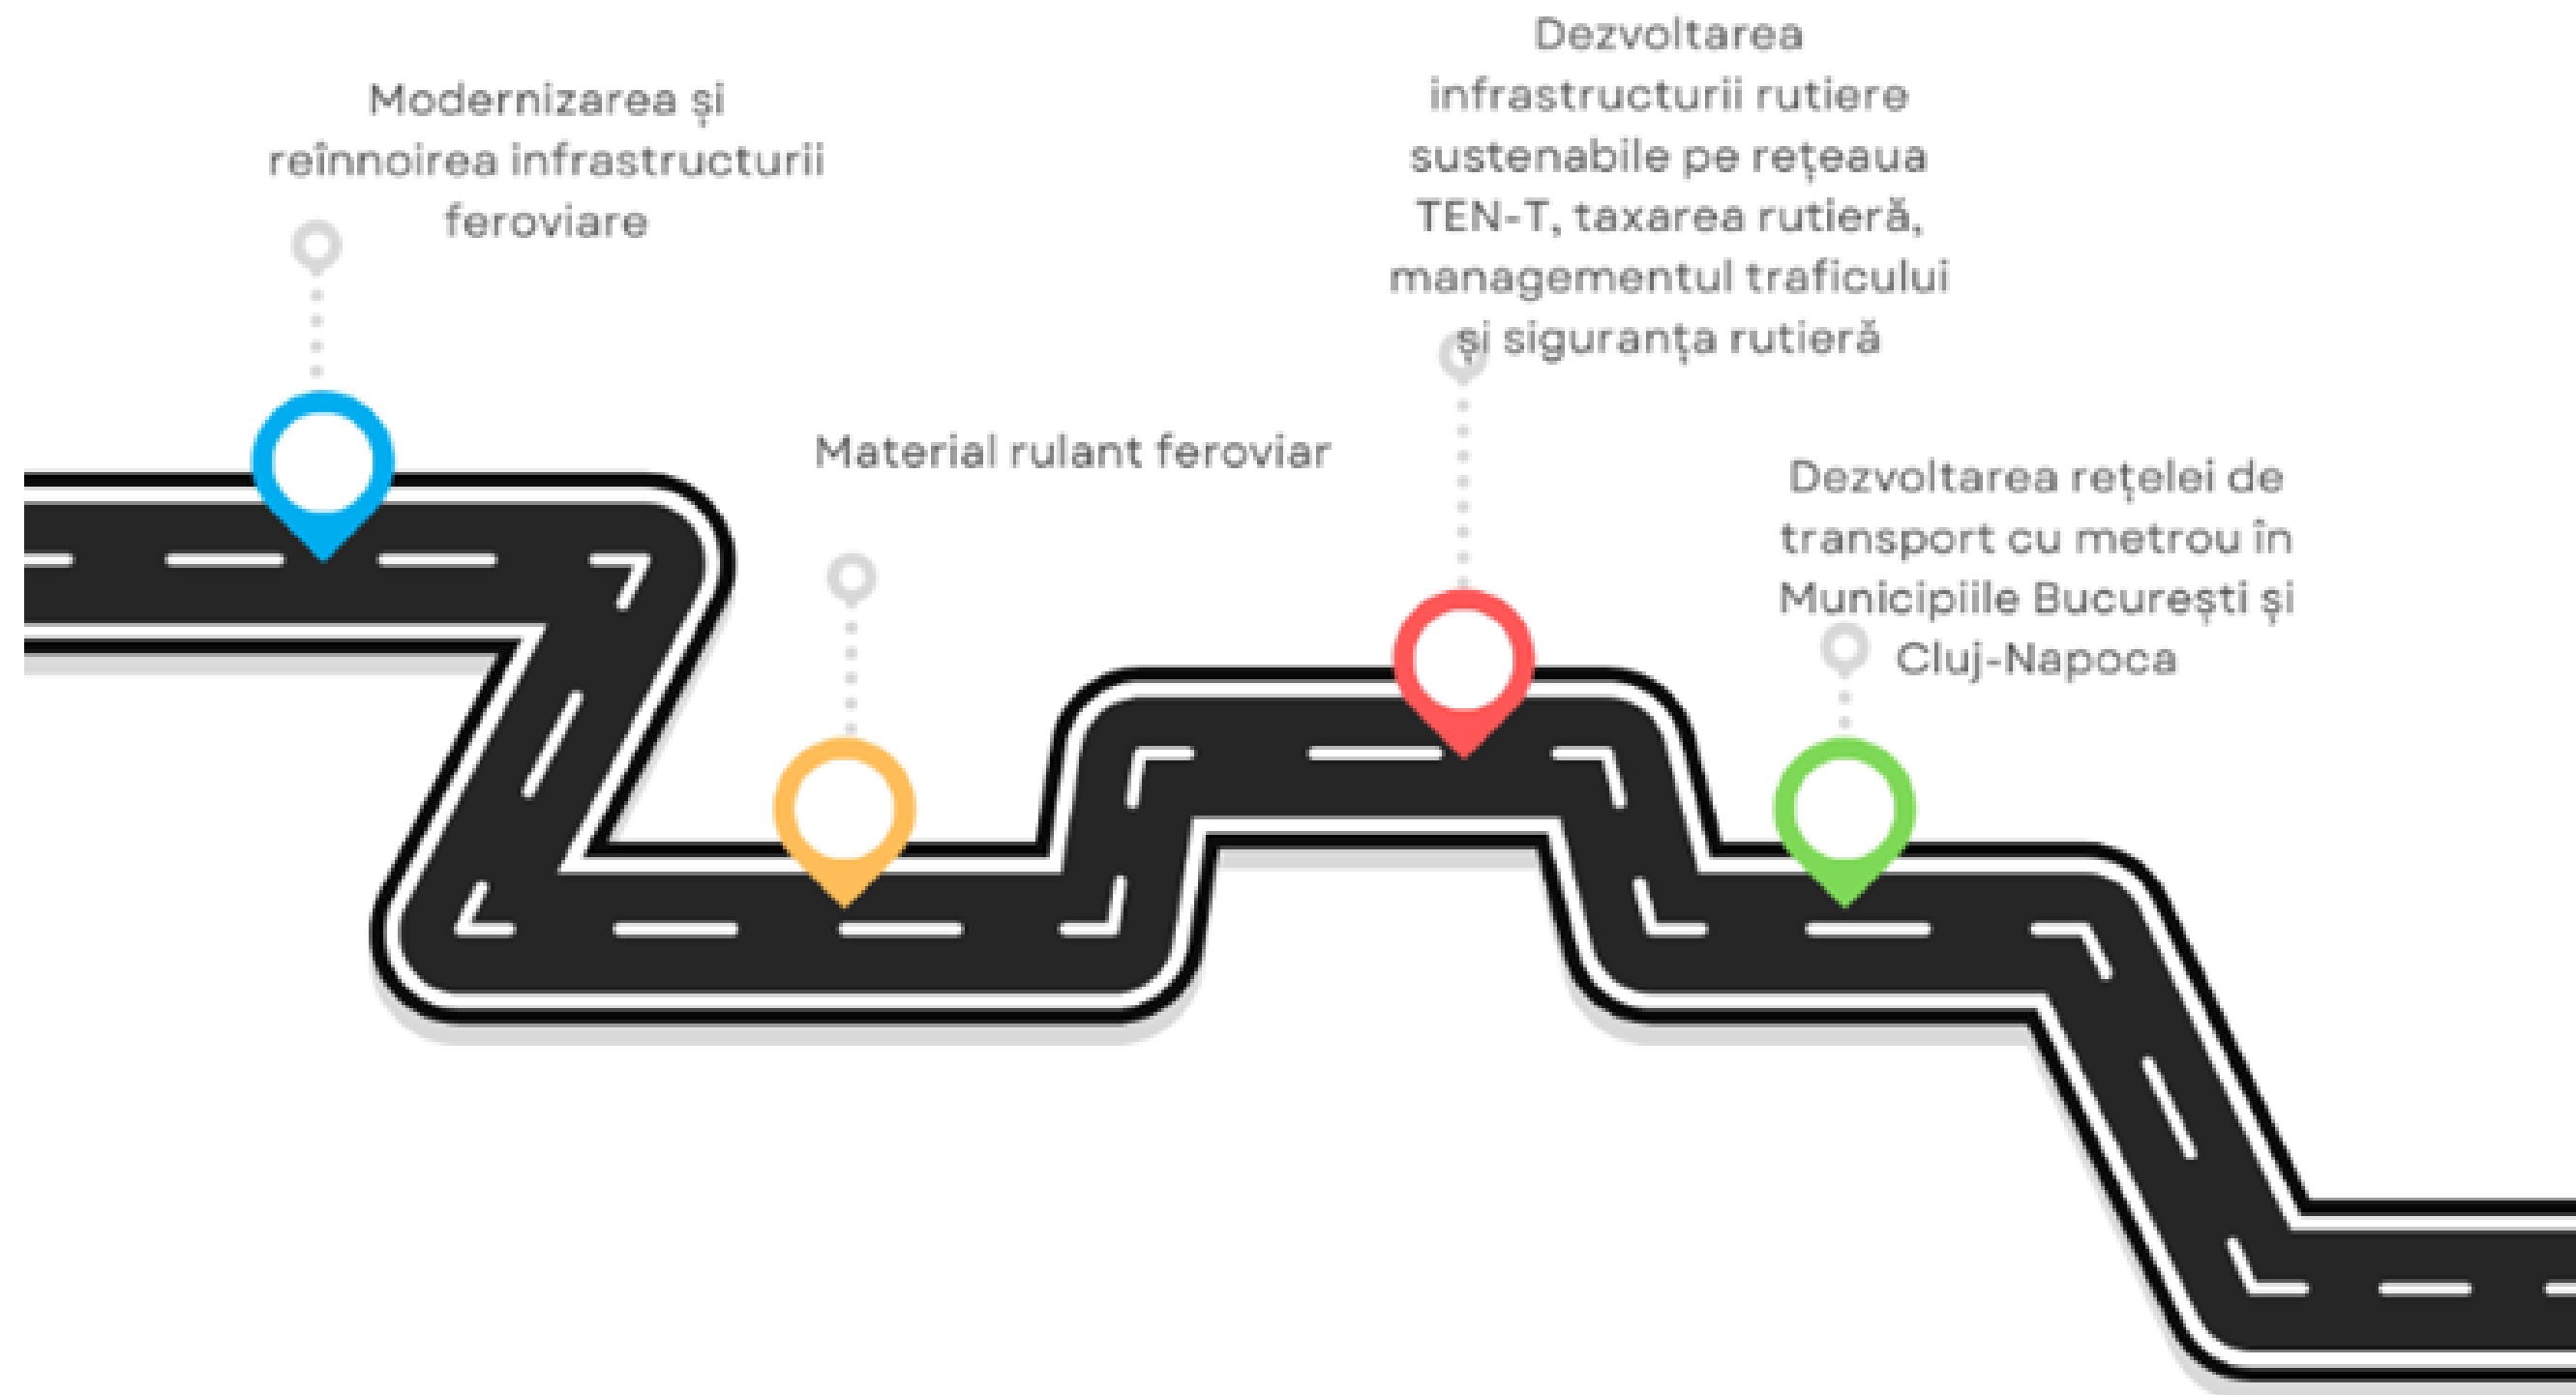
Modernizarea și reînnoirea infrastructurii feroviare

Material rulant feroviar

Dezvoltarea infrastructurii rutiere sustenabile pe rețeaua TEN-T, taxarea rutieră, managementul traficului și siguranța rutieră

Dezvoltarea rețelei de transport cu metrou în Municipiile București și Cluj-Napoca